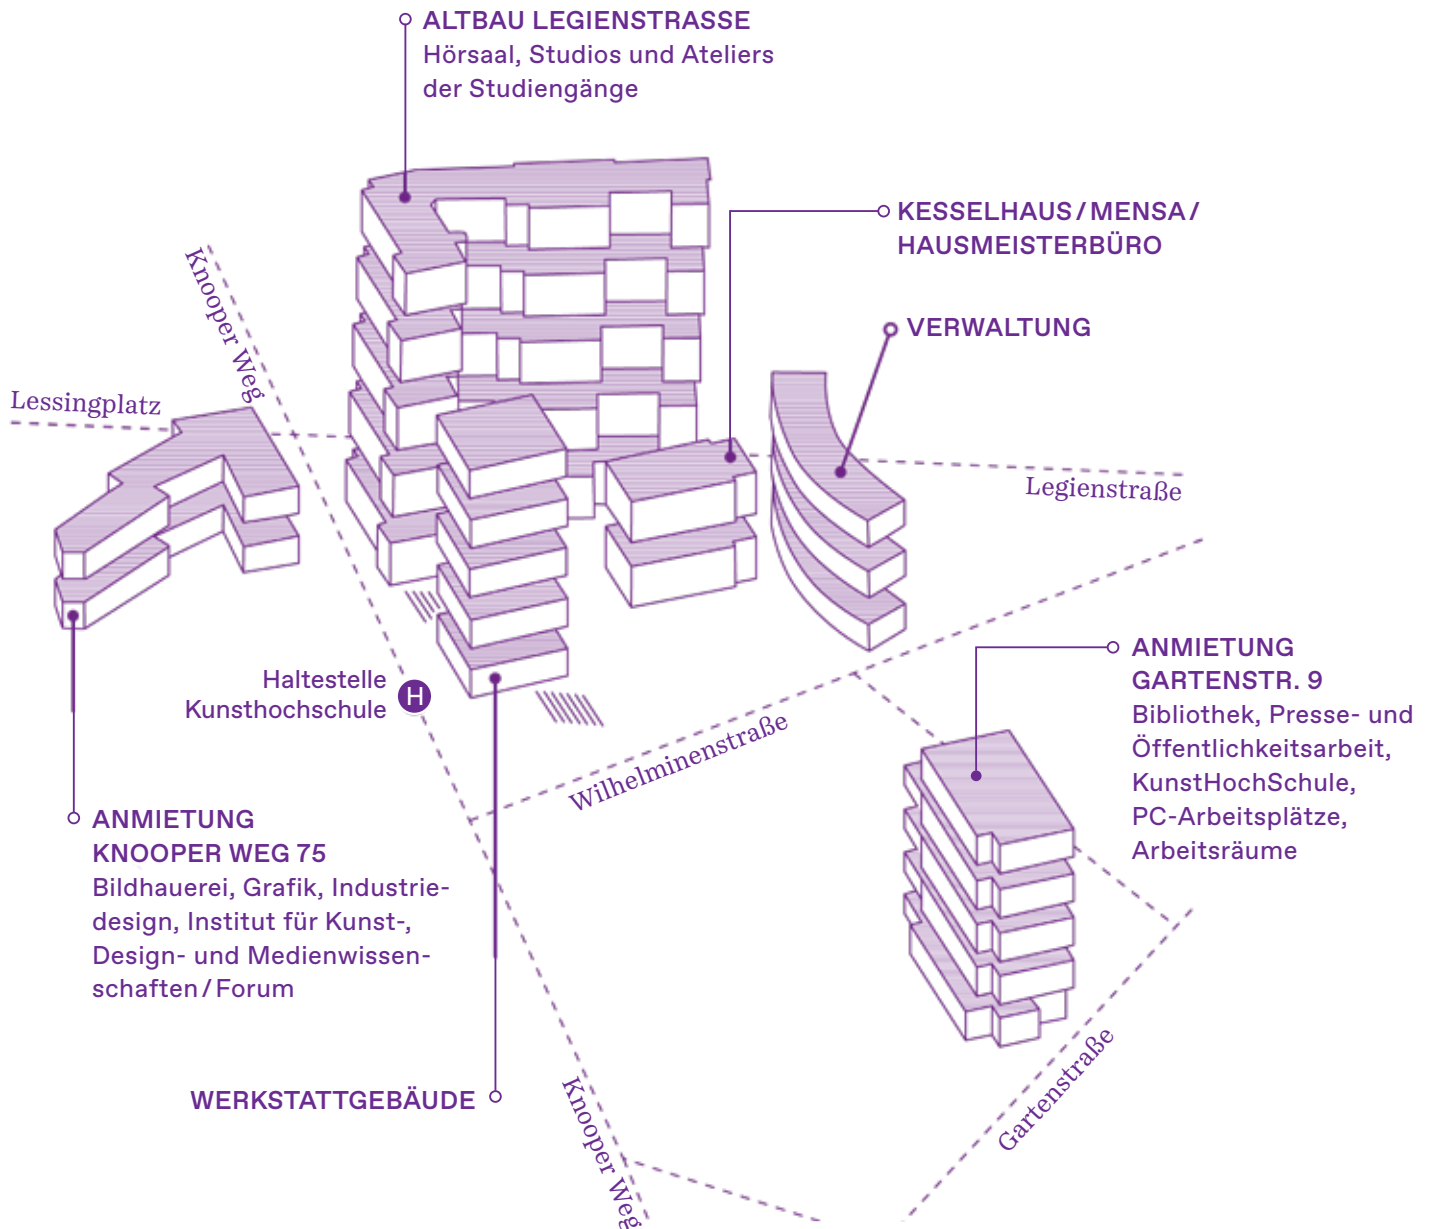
ALTBAU LEGIENSTRASSE
Hörsaal, Studios und Ateliers der Studiengänge

KESSELHAUS / MENSA / HAUSMEISTERBÜRO

VERWALTUNG

Knooper Weg

Lessingplatz

Legienstraße

ANMIETUNG GARTENSTR. 9
Bibliothek, Presse- und Öffentlichkeitsarbeit, KunstHochSchule, PC-Arbeitsplätze, Arbeitsräume

Haltestelle Kunsthochschule H

Wilhelminenstraße

ANMIETUNG KNOOPER WEG 75
Bildhauerei, Grafik, Industriedesign, Institut für Kunst-, Design- und Medienwissenschaften / Forum

WERKSTATTGEBÄUDE

Knooper Weg

Gartenstraße